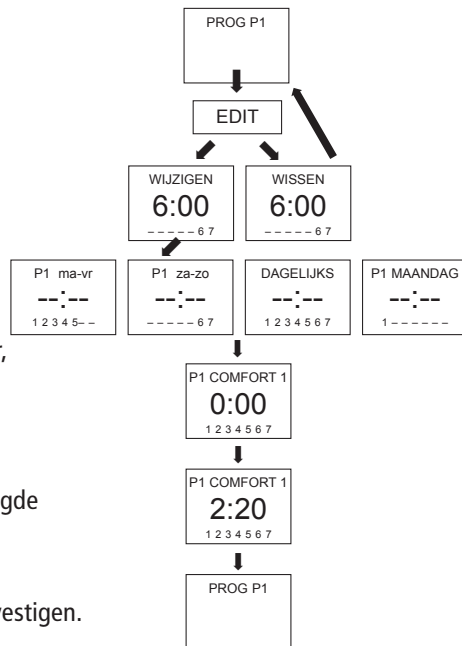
PROG P1

EDIT

WIJZIGEN
6:00
– – – – – 6 7

WISSEN
6:00
– – – – – 6 7

P1 ma-vr
--:--
1 2 3 4 5 – –

P1 za-zo
--:--
– – – – – 6 7

DAGELIJKS
--:--
1 2 3 4 5 6 7

P1 MAANDAG
--:--
1 – – – – – –

,

P1 COMFORT 1
0:00
1 2 3 4 5 6 7

gde

P1 COMFORT 1
2:20
1 2 3 4 5 6 7

PROG P1

estigen.